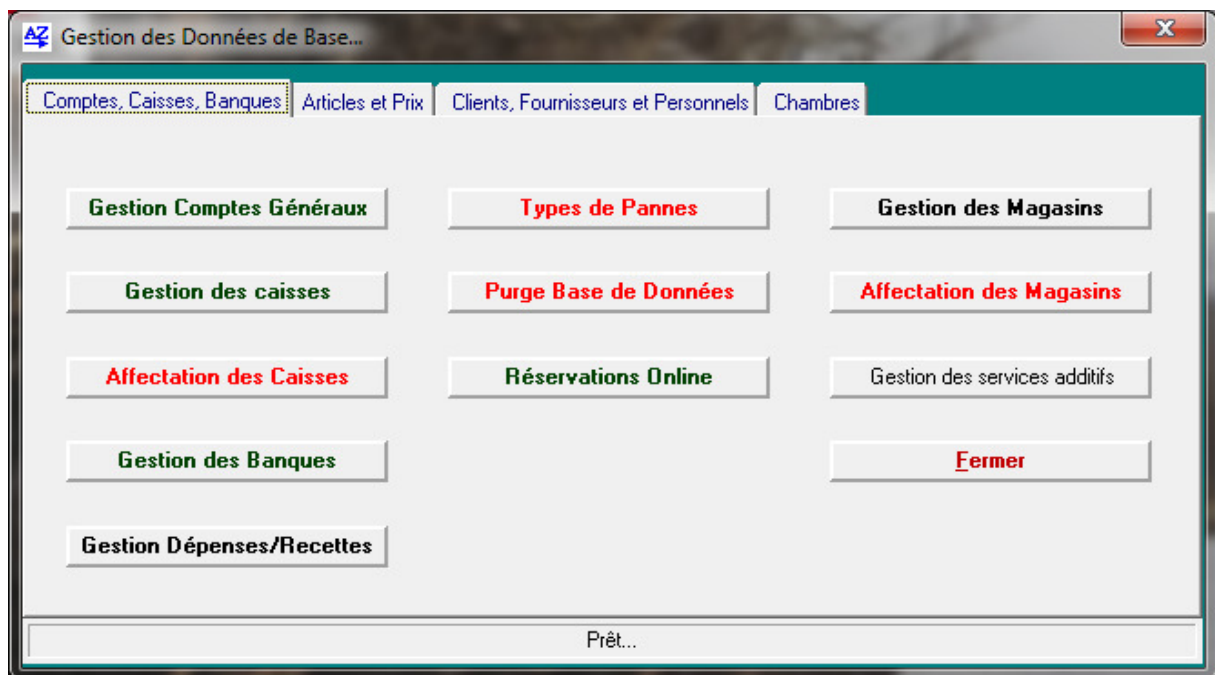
AZ Gestion des Données de Base...

Comptes, Caisses, Banques | Articles et Prix | Clients, Fournisseurs et Personnels | Chambres

Gestion Comptes Généraux

Types de Pannes

Gestion des Magasins

Gestion des caisses

Purge Base de Données

Affectation des Magasins

Affectation des Caisses

Réservations Online

Gestion des services additifs

Gestion des Banques

Fermer

Gestion Dépenses/Recettes

Prêt...